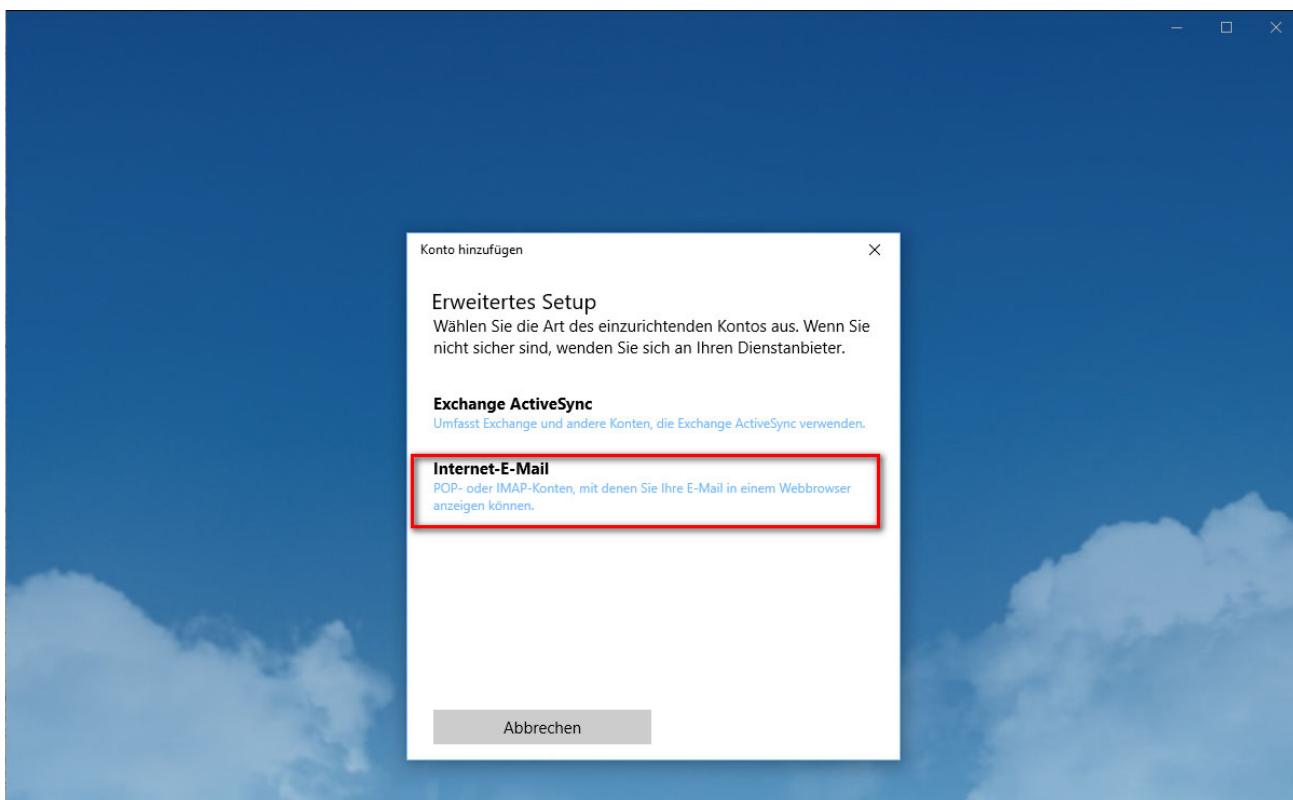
Konto hinzufügen

Erweitertes Setup
Wählen Sie die Art des einzurichtenden Kontos aus. Wenn Sie nicht sicher sind, wenden Sie sich an Ihren Dienstanbieter.

Exchange ActiveSync
Umfasst Exchange und andere Konten, die Exchange ActiveSync verwenden.

Internet-E-Mail
POP- oder IMAP-Konten, mit denen Sie Ihre E-Mail in einem Webbrowser anzeigen können.

Abbrechen